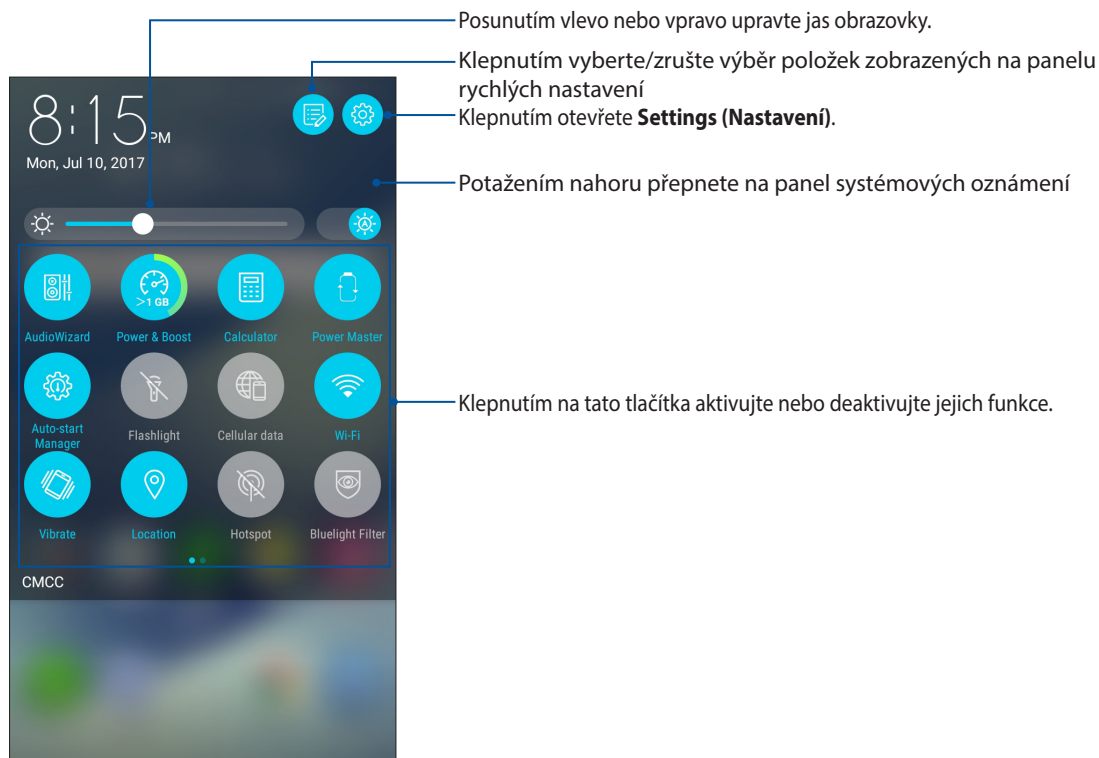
Posunutím vlevo nebo vpravo upravte jas obrazovky.

Klepnutím vyberte/zrušte výběr položek zobrazených na panelu rychlých nastavení

Klepnutím otevřete **Settings (Nastavení)**.

Potažením nahoru přepnete na panel systémových oznámení

Klepnutím na tato tlačítka aktivujte nebo deaktivujte jejich funkce.

8:15 PM
Mon, Jul 10, 2017

>1 GB

AudioWizard
Power & Boost
Calculator
Power Master
Auto-start Manager
Flashlight
Cellular data
Wi-Fi
Vibrate
Location
Hotspot
Bluelight Filter

CMCC